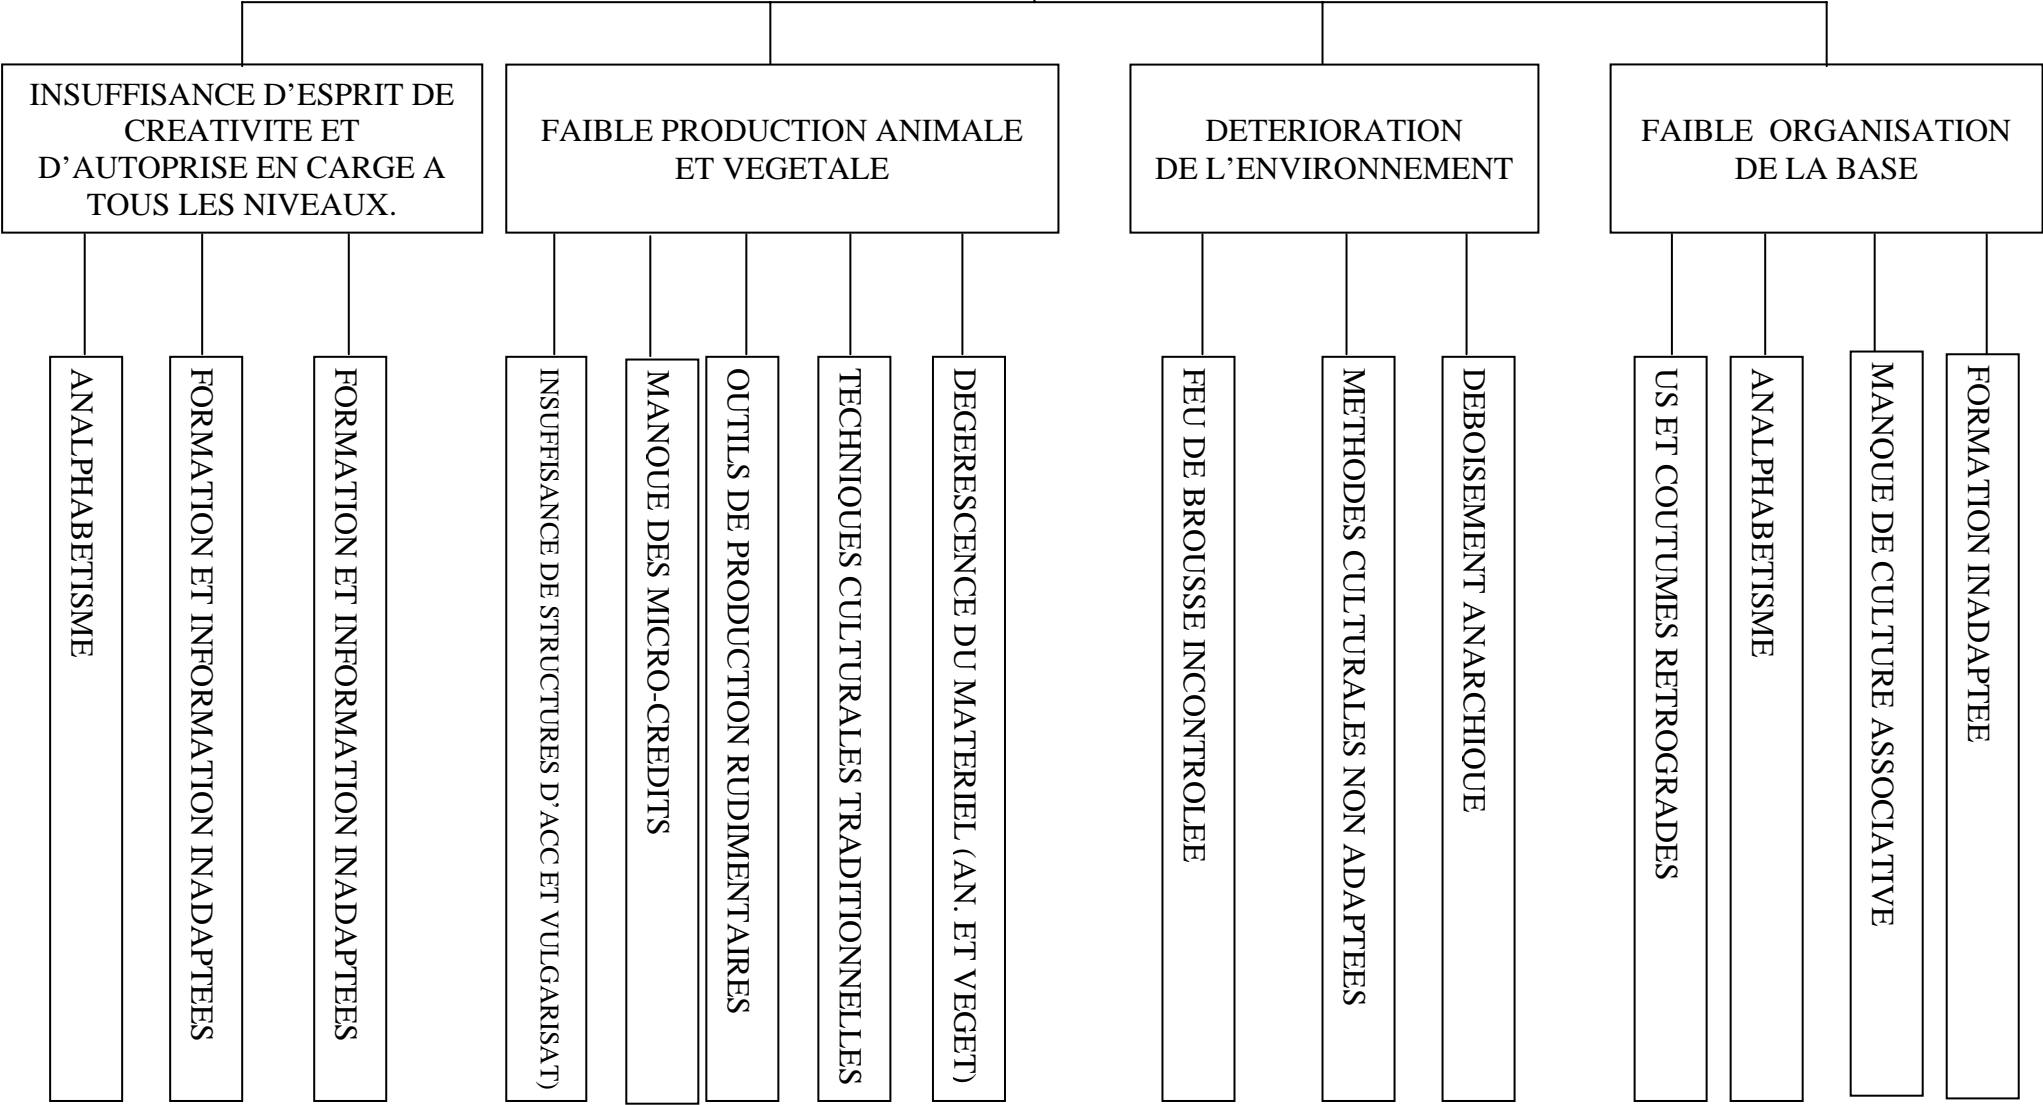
INSUFFISANCE D'ESPRIT DE CREATIVITE ET D'AUTOPRISE EN CARGE A TOUS LES NIVEAUX.

ANALPHABETISME

FORMATION ET INFORMATION INADAPTEES

FORMATION ET INFORMATION INADAPTEES

FAIBLE PRODUCTION ANIMALE ET VEGETALE

INSUFFISANCE DE STRUCTURES D'ACC ET VULGARISAT)

MANQUE DES MICRO-CREDITS

OUTILS DE PRODUCTION RUDIMENTAIRES

TECHNIQUES CULTURALES TRADITIONNELLES

DEGERESCENCE DU MATERIEL (AN. ET VEGET)

DETERIORATION DE L'ENVIRONNEMENT

FEU DE BROUSSE INCONTROLEE

METHODES CULTURALES NON ADAPTEES

DEBOISEMENT ANARCHIQUE

FAIBLE ORGANISATION DE LA BASE

US ET COUTUMES RETROGRADES

ANALPHABETISME

MANQUE DE CULTURE ASSOCIATIVE

FORMATION INADAPTEE